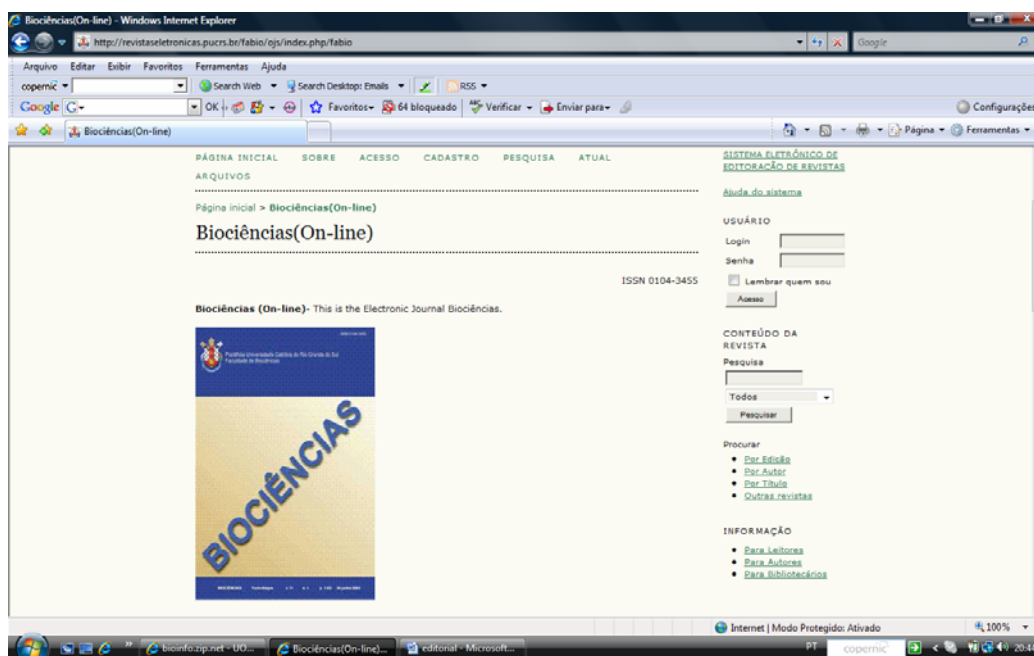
Biociências(On-line) - Windows Internet Explorer

http://revistaseletronicas.pucrs.br/fabio/ojs/index.php/fabio

Google

Arquivo Editar Exibir Favoritos Ferramentas Ajuda

copernic Search Web Search Desktop: Emails RSS

Google G- OK Favoritos 64 bloqueado Verificar Enviar para- Configurações

Biociências(On-line)

Página Ferramentas

PÁGINA INICIAL SOBRE ACESSO CADASTRO PESQUISA ATUAL ARQUIVOS

Página inicial > Biociências(On-line)

Biociências(On-line)

ISSN 0104-3455

Biociências (On-line)- This is the Electronic Journal Biociências.

Pontifícia Universidade Católica do Rio Grande do Sul
Faculdade de Biociências

BIOCIÊNCIAS

SISTEMA ELETRÔNICO DE EDITORAÇÃO DE REVISTAS

Ajuda do sistema

USUÁRIO

Login

Senha

Lembrar quem sou

Acesso

CONTEÚDO DA REVISTA

Pesquisa

Todos

Pesquisar

Procurar

• Por Edição
• Por Autor
• Por Título
• Outras revistas

INFORMAÇÃO

• Para Leitores
• Para Autores
• Para Bibliotecários

Internet | Modo Protegido: Ativado

100%

bioinfo.zip.net - UO...

Biociências(On-line)...

editorial - Microsoft...

PT

copernic

20:4